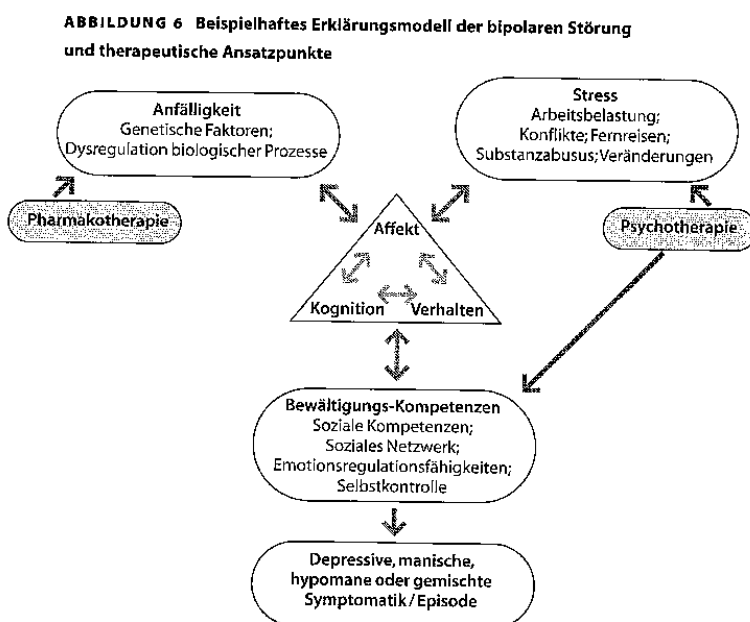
ABBILDUNG 6 Beispielhaftes Erklärungsmodell der bipolaren Störung und therapeutische Ansatzpunkte

Anfälligkeit
Genetische Faktoren;
Dysregulation biologischer Prozesse

Stress
Arbeitsbelastung;
Konflikte; Fernreisen;
Substanzabusus; Veränderungen

Pharmakotherapie

Psychotherapie

Affekt

Kognition

Verhalten

Bewältigungs-Kompetenzen
Soziale Kompetenzen;
Soziales Netzwerk;
Emotionsregulationsfähigkeiten;
Selbstkontrolle

Depressive, manische,
hypomane oder gemischte
Symptomatik / Episode